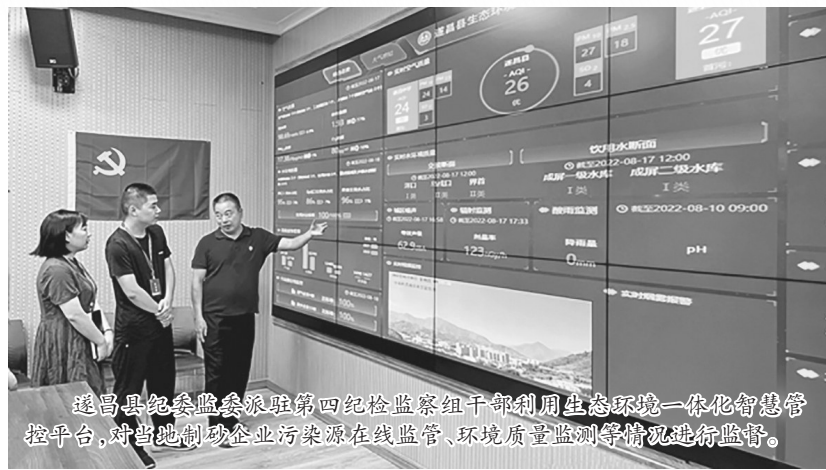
遂昌县生态环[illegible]

AQI 27

遂昌县 AQI 26 优

27 18 4

24 14

饮用水断面

截至2022-08-17 12:00

成屏一级水库 成屏二级水库

I类 I类

截至2022-08-10 09:00

酸雨监测

降雨量

pH

123

遂昌县纪委监委派驻第四纪检监察组干部利用生态环境一体化智慧管控平台，对当地制砂企业污染源在线监管、环境质量监测等情况进行监督。